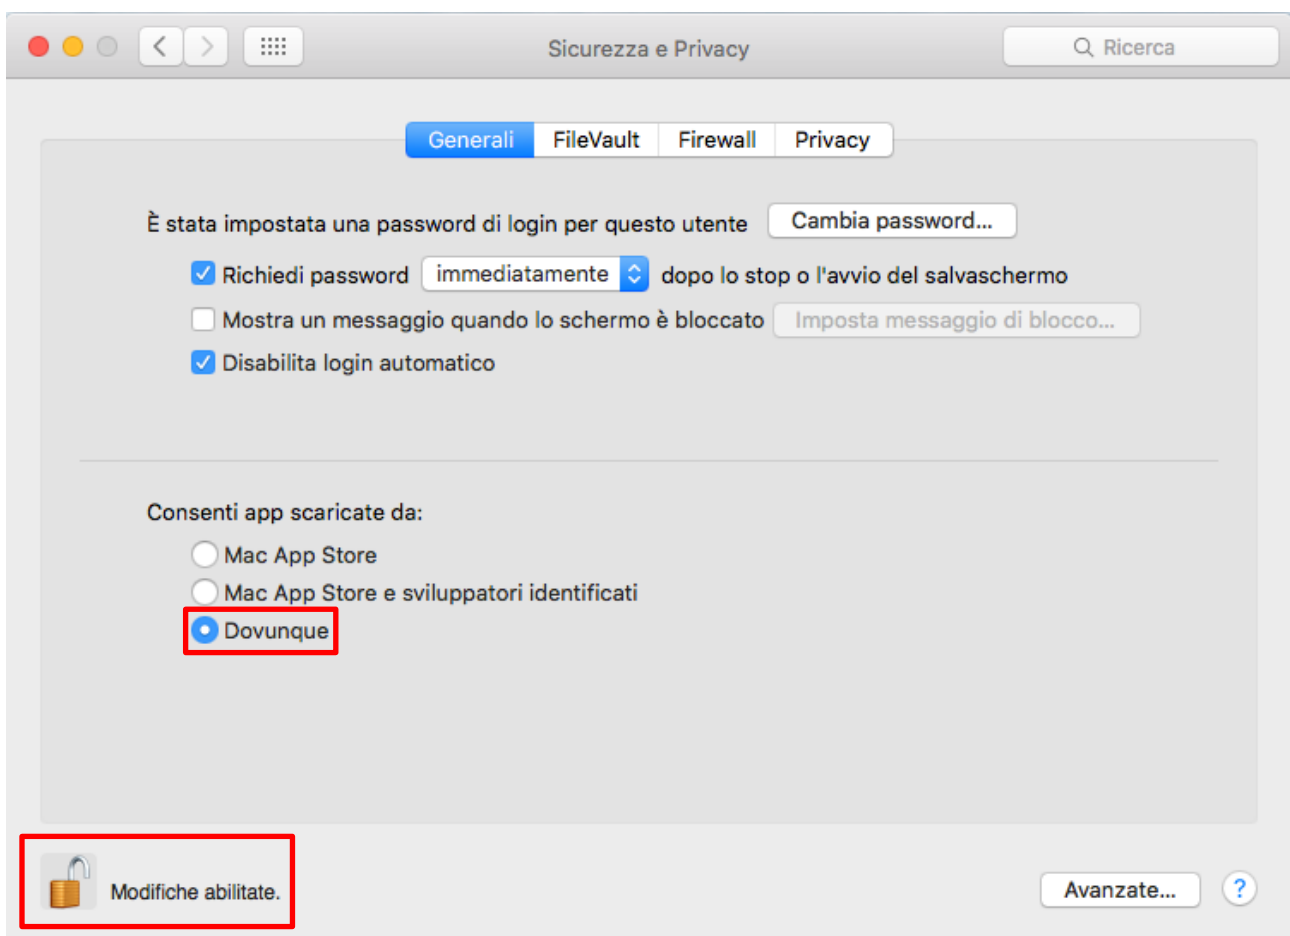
Sicurezza e Privacy

Ricerca

Generali | FileVault | Firewall | Privacy

È stata impostata una password di login per questo utente Cambia password...

Richiedi password immediatamente dopo lo stop o l'avvio del salvaschermo

Mostra un messaggio quando lo schermo è bloccato Imposta messaggio di blocco...

Disabilita login automatico

Consenti app scaricate da:

Mac App Store

Mac App Store e sviluppatori identificati

Dovunque

Modifiche abilitate.

Avanzate...

?